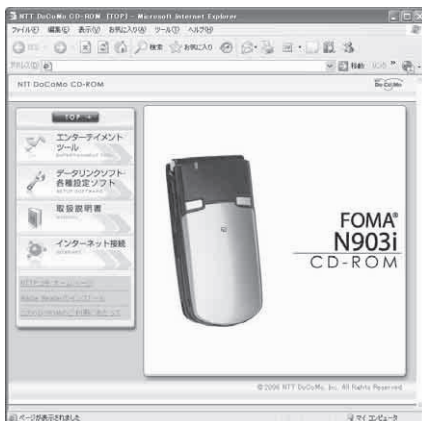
NTT DoCoMo CD-ROM [TOP] - Microsoft Internet Explorer

ファイル(F) 編集(E) 表示(V) お気に入り(A) ツール(T) ヘルプ(H)

戻る 検索 お気に入り

アドレス(D)

移動 リンク

NTT DoCoMo CD-ROM

DoCoMo

TOP

エンターテイメントツール

データリンクソフト各種設定ソフト

取扱説明書

インターネット接続

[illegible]

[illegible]

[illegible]

FOMA®

N903i

CD-ROM

©2006 NTT DoCoMo, Inc. All Rights Reserved.

ページが表示されました

マイ コンピュータ